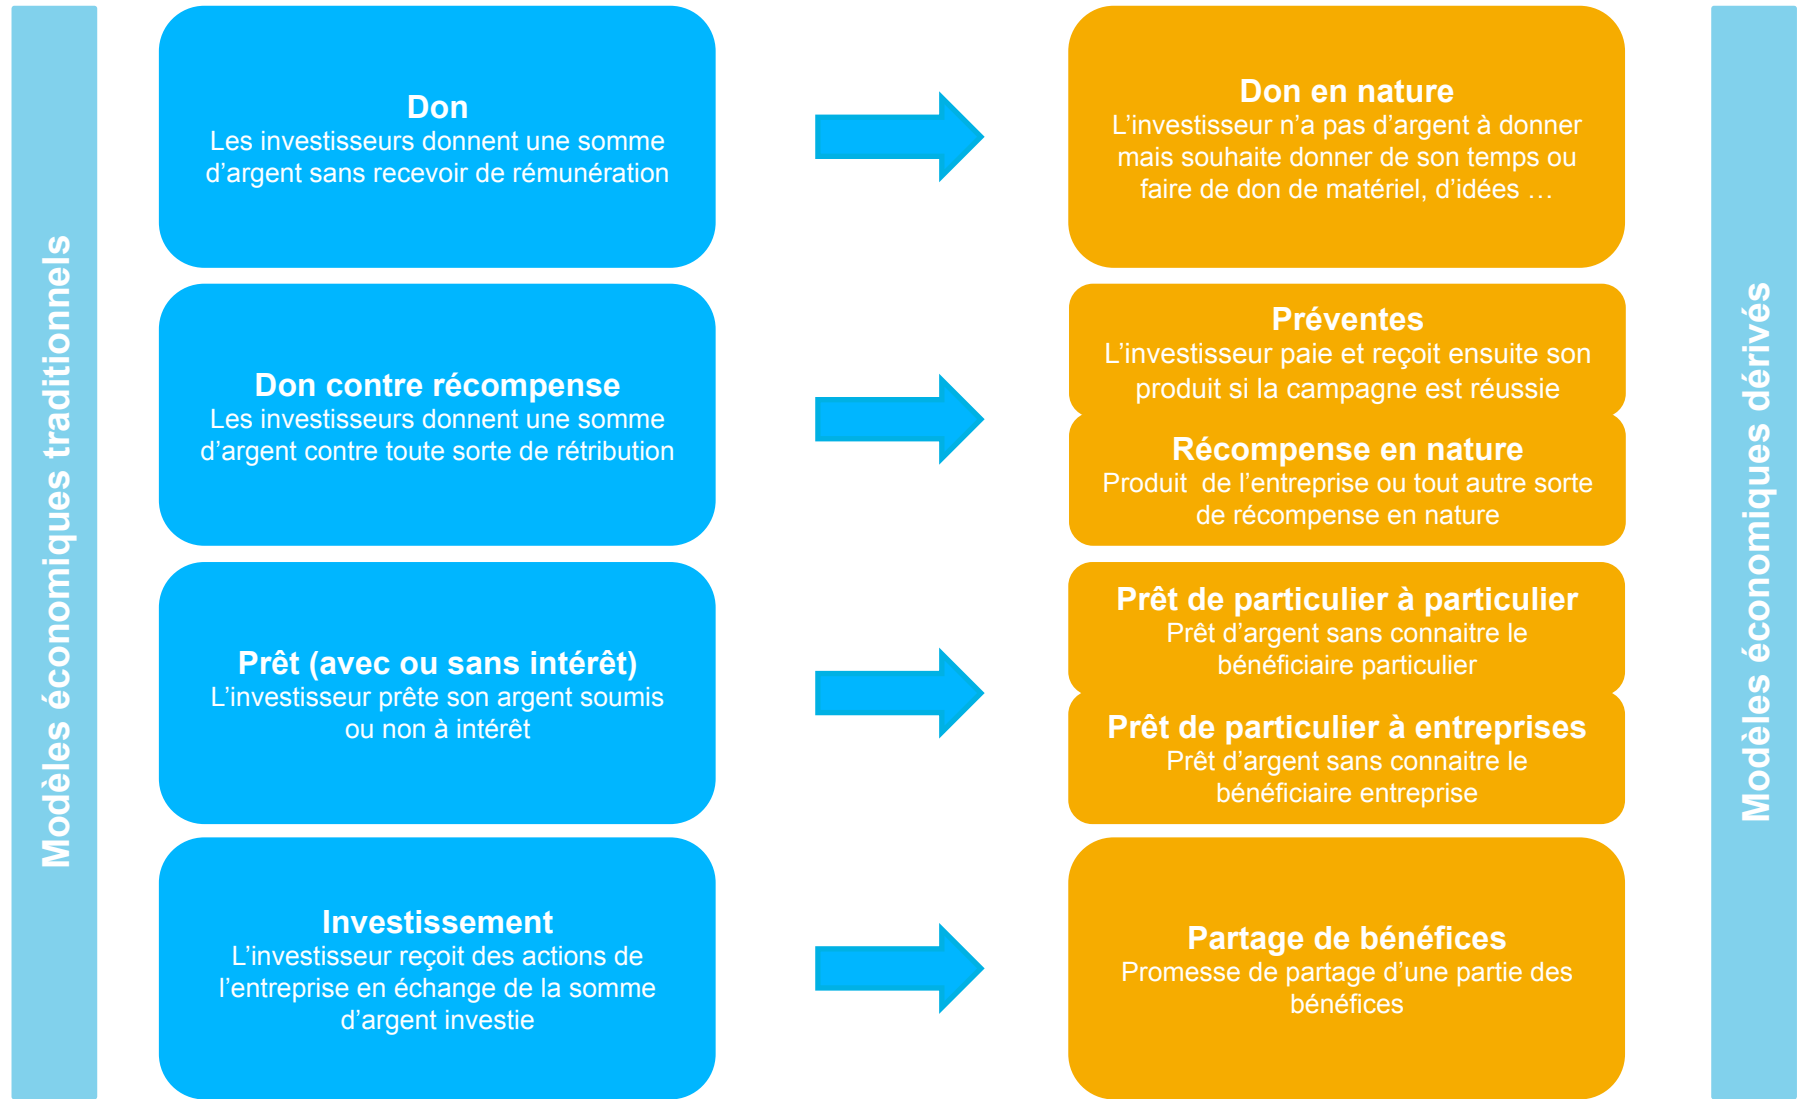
Modèles économiques traditionnels

Don
Les investisseurs donnent une somme d'argent sans recevoir de rémunération

Don en nature
L'investisseur n'a pas d'argent à donner mais souhaite donner de son temps ou faire de don de matériel, d'idées …

Don contre récompense
Les investisseurs donnent une somme d'argent contre toute sorte de rétribution

Préventes
L'investisseur paie et reçoit ensuite son produit si la campagne est réussie

Récompense en nature
Produit de l'entreprise ou tout autre sorte de récompense en nature

Prêt (avec ou sans intérêt)
L'investisseur prête son argent soumis ou non à intérêt

Prêt de particulier à particulier
Prêt d'argent sans connaitre le bénéficiaire particulier

Prêt de particulier à entreprises
Prêt d'argent sans connaitre le bénéficiaire entreprise

Investissement
L'investisseur reçoit des actions de l'entreprise en échange de la somme d'argent investie

Partage de bénéfices
Promesse de partage d'une partie des bénéfices

Modèles économiques dérivés